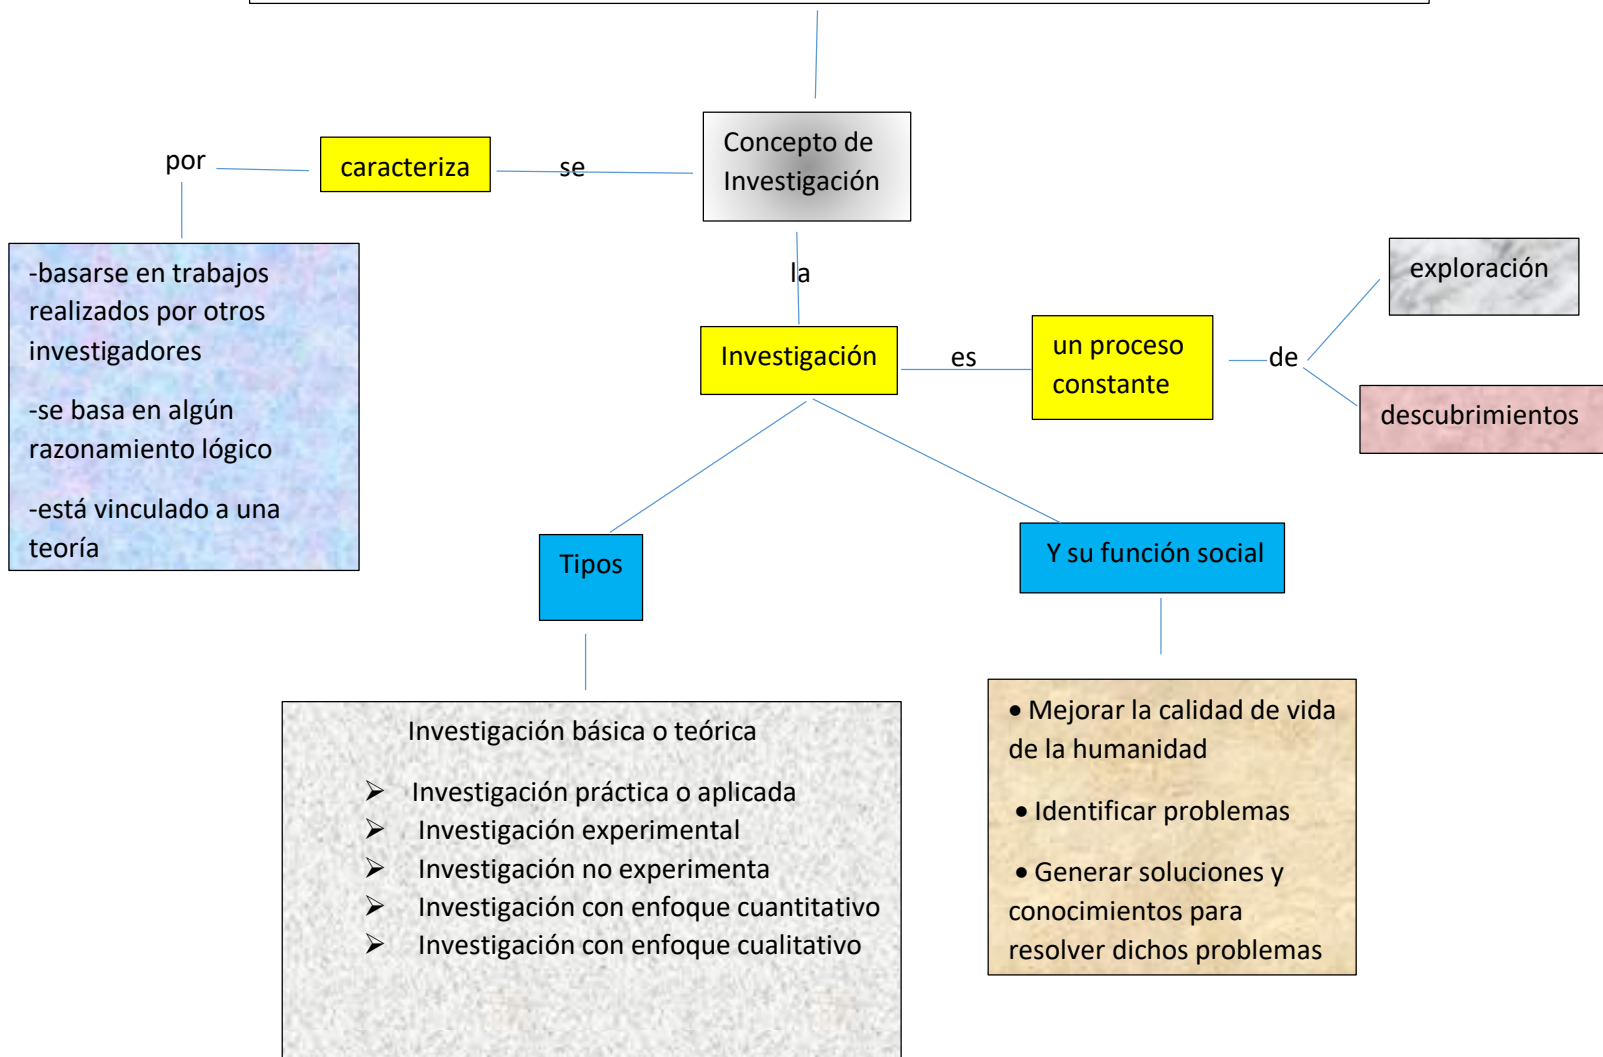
Concepto de Investigación

se

caracteriza

por

-basarse en trabajos realizados por otros investigadores

-se basa en algún razonamiento lógico

-está vinculado a una teoría

la

Investigación

es

un proceso constante

de

exploración

descubrimientos

Tipos

Y su función social

Investigación básica o teórica

- Investigación práctica o aplicada
- Investigación experimental
- Investigación no experimenta
- Investigación con enfoque cuantitativo
- Investigación con enfoque cualitativo

• Mejorar la calidad de vida de la humanidad

• Identificar problemas

• Generar soluciones y conocimientos para resolver dichos problemas